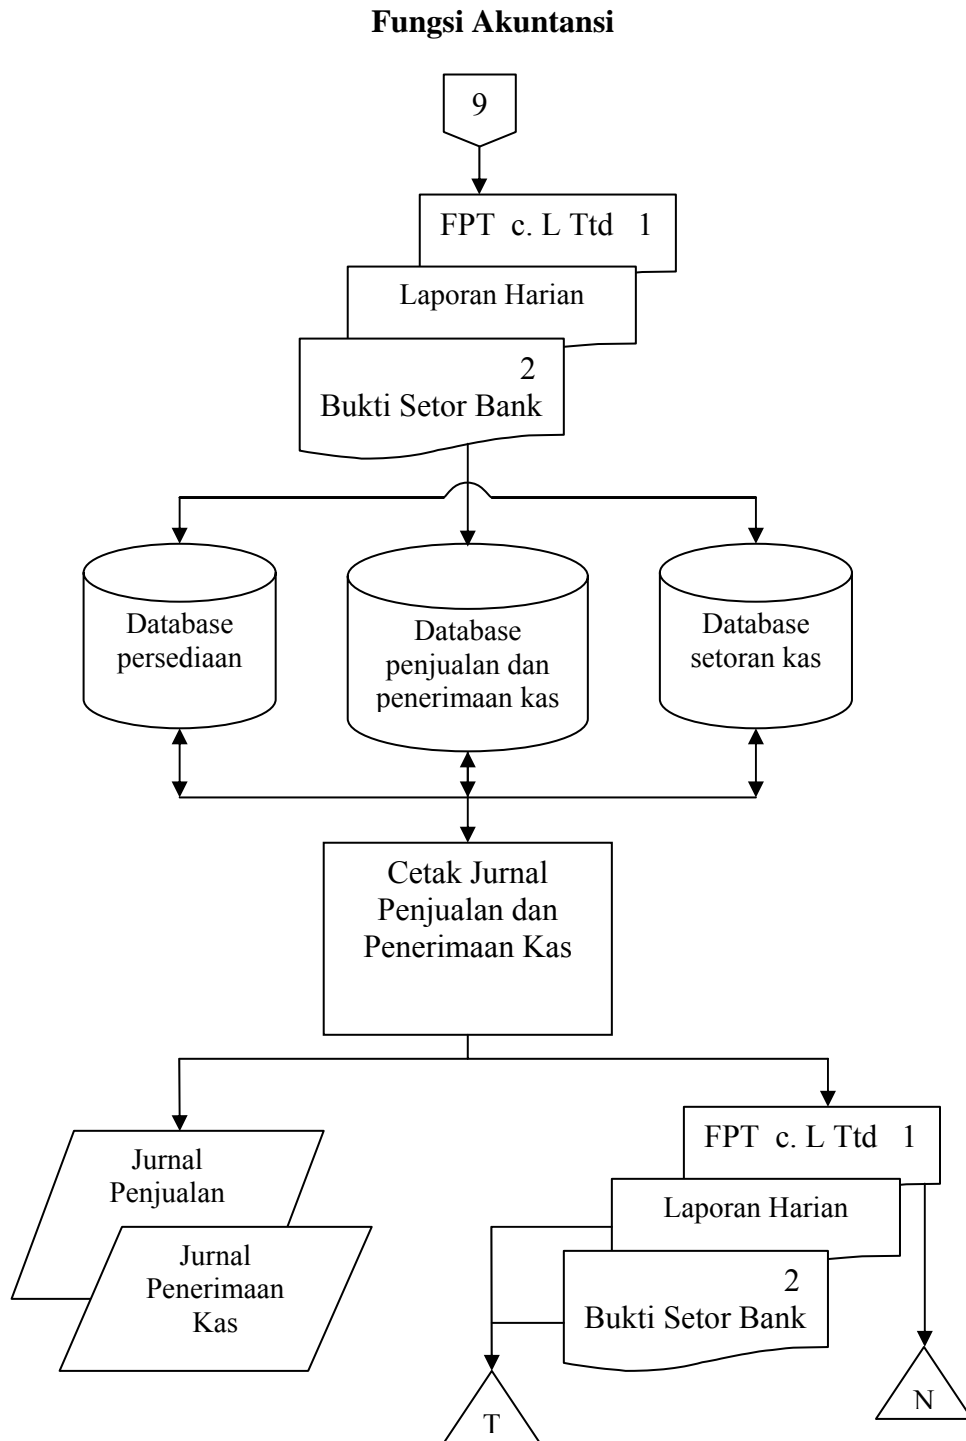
Fungsi Akuntansi

9

FPT c. L Ttd 1

Laporan Harian

2
Bukti Setor Bank

Database persediaan

Database penjualan dan penerimaan kas

Database setoran kas

Cetak Jurnal Penjualan dan Penerimaan Kas

Jurnal Penjualan

Jurnal Penerimaan Kas

FPT c. L Ttd 1

Laporan Harian

2
Bukti Setor Bank

T

N